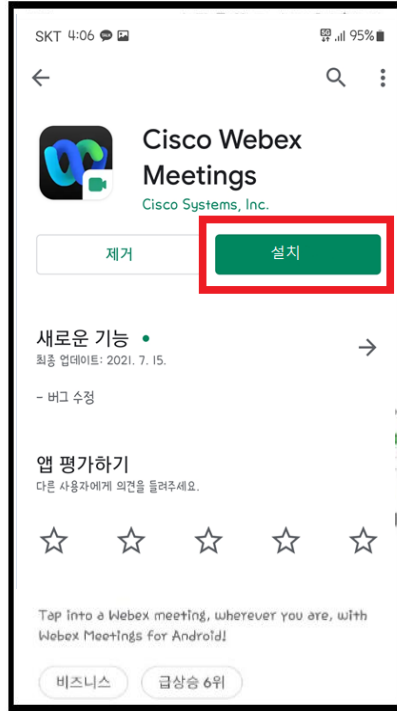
SKT 4:06 95%

Cisco Webex Meetings
Cisco Systems, Inc.

제거
설치

새로운 기능 •
최종 업데이트: 2021. 7. 15.

- 버그 수정

앱 평가하기
다른 사용자에게 의견을 들려주세요.

Tap into a Webex meeting, wherever you are, with Webex Meetings for Android!

비즈니스
급상승 6위